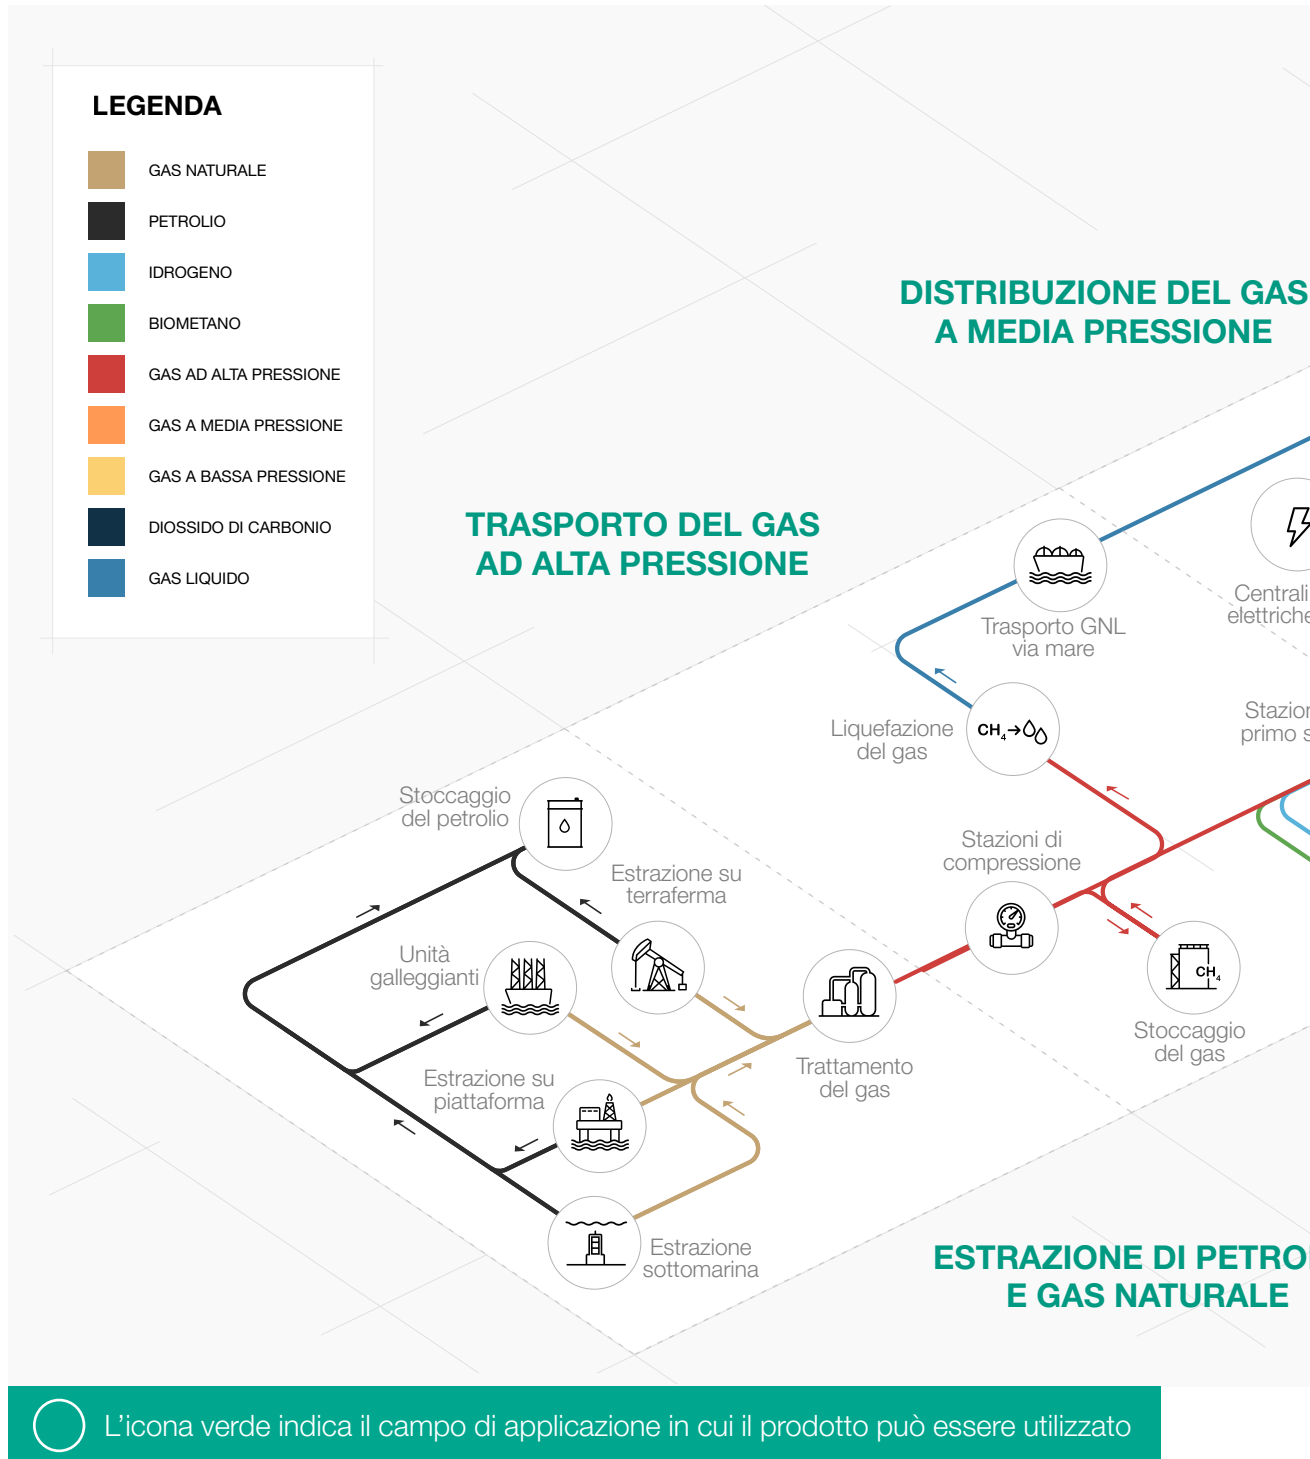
LEGENDA

GAS NATURALE
PETROLIO
IDROGENO
BIOMETANO
GAS AD ALTA PRESSIONE
GAS A MEDIA PRESSIONE
GAS A BASSA PRESSIONE
DIOSSIDO DI CARBONIO
GAS LIQUIDO

DISTRIBUZIONE DEL GAS
A MEDIA PRESSIONE

TRASPORTO DEL GAS
AD ALTA PRESSIONE

Trasporto GNL via mare

Centrali elettriche

Liquefazione del gas

$CH_4 \rightarrow$

Stazion primo s

Stoccaggio del petrolio

Estrazione su terraferma

Stazioni di compressione

Unità galleggianti

Stoccaggio del gas

$CH_4$

Trattamento del gas

Estrazione su piattaforma

Estrazione sottomarina

ESTRAZIONE DI PETRO
E GAS NATURALE

L'icona verde indica il campo di applicazione in cui il prodotto può essere utilizzato